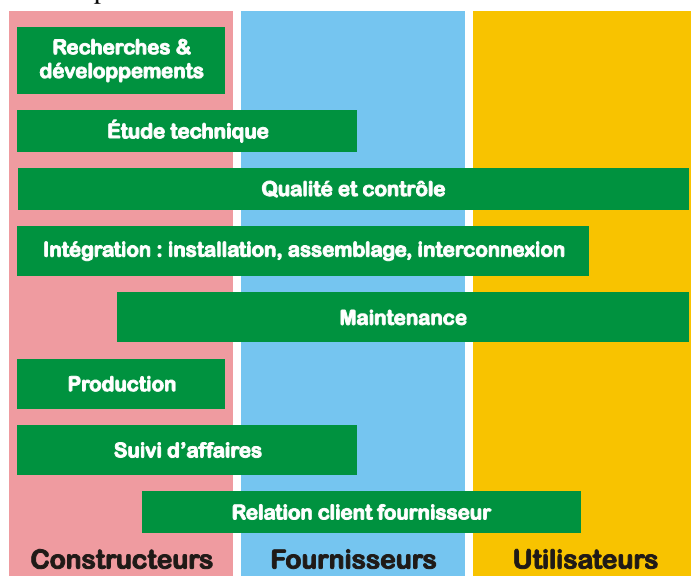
Recherches & développements

Étude technique

Qualité et contrôle

Intégration : installation, assemblage, interconnexion

Maintenance

Production

Suivi d'affaires

Relation client fournisseur

Constructeurs
Fournisseurs
Utilisateurs